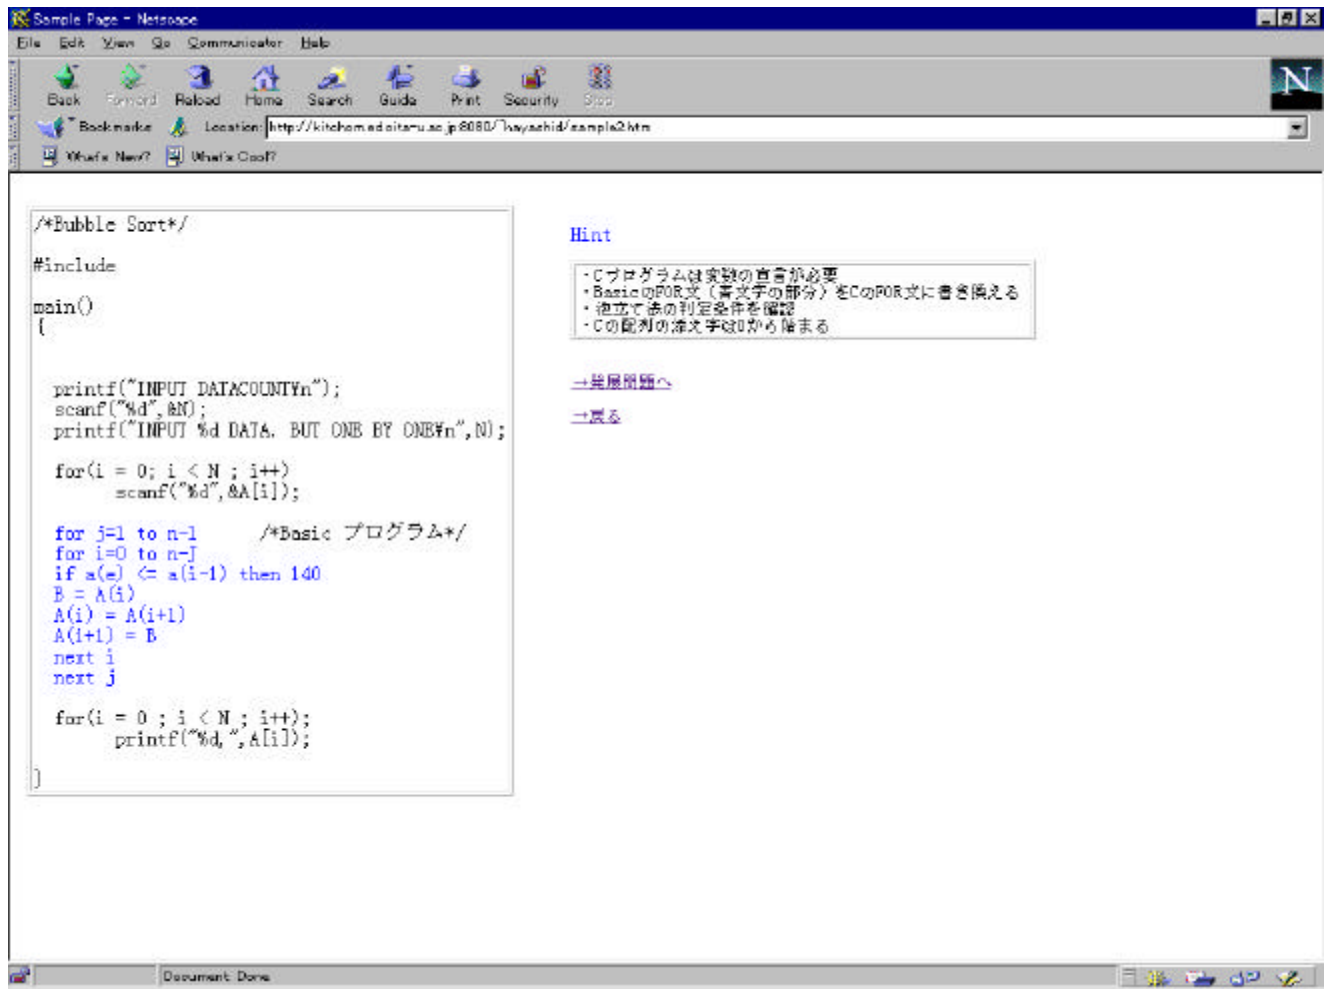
Sample Page - Netscape

File Edit View Go Communicator Help

Back Forward Reload Home Search Guide Print Security Stop

Bookmarks Location: http://kitchom.ed.oita-u.ac.jp:8080/~hayashid/sample2.htm

What's New? What's Cool?

/*Bubble Sort*/

#include

main()
{

printf("INPUT DATACOUNT¥n");
scanf("%d",&N);
printf("INPUT %d DATA. BUT ONE BY ONE¥n",N);

for(i = 0; i < N ; i++)
scanf("%d",&A[i]);

for j=1 to n-1 /*Basic プログラム*/
for i=0 to n-J
if a(e) <= a(i-1) then 140
B = A(i)
A(i) = A(i+1)
A(i+1) = B
next i
next j

for(i = 0 ; i < N ; i++);
printf("%d,",A[i]);

}

Hint

・Cプログラムは変数の宣言が必要
・BasicのFOR文（青文字の部分）をCのFOR文に書き換える
・泡立て法の判定条件を確認
・Cの配列の添え字は0から始まる

→発展問題へ

→戻る

Document: Done